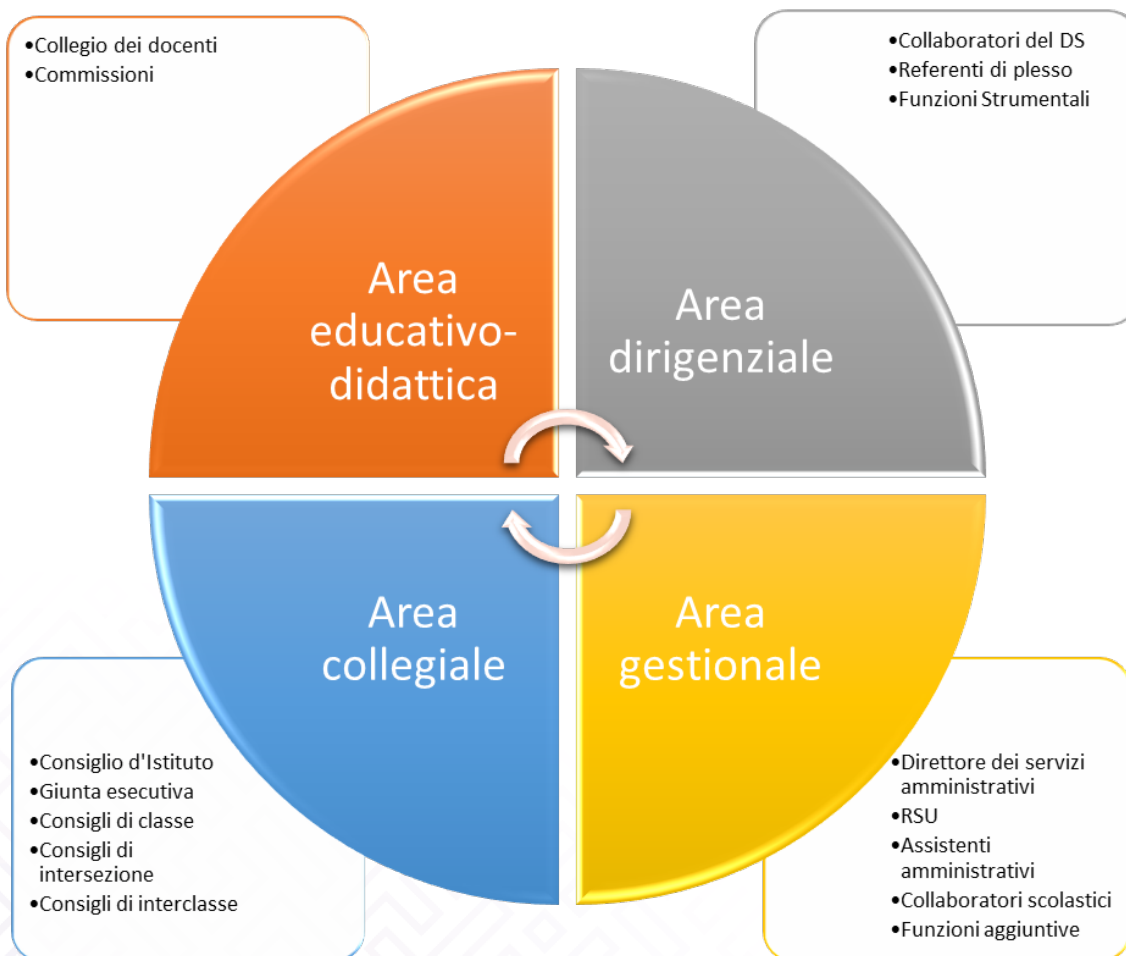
•Collegio dei docenti
•Commissioni

•Collaboratori del DS
•Referenti di plesso
•Funzioni Strumentali

Area educativo-didattica

Area dirigenziale

Area collegiale

Area gestionale

•Consiglio d'Istituto
•Giunta esecutiva
•Consigli di classe
•Consigli di intersezione
•Consigli di interclasse

•Direttore dei servizi amministrativi
•RSU
•Assistenti amministrativi
•Collaboratori scolastici
•Funzioni aggiuntive